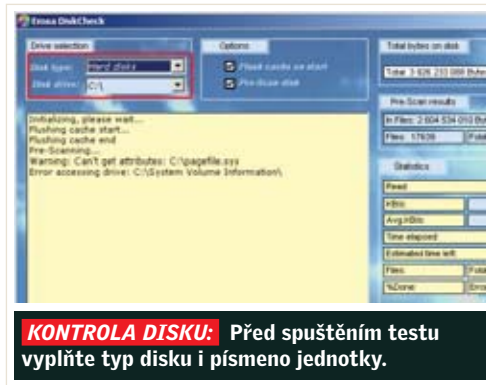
Emsa DiskCheck

Drive selection
Disk type: Hard disks
Disk drive: C:\

Options
Flush cache on start
Pre-Scan disk

Total bytes on disk
Total: 3 626 233 088 Byte

Pre-Scan results
In Files: 2 604 534 010 Byt
Files: 17639 Fold

Initializing, please wait...
Flushing cache start...
Flushing cache end
Pre-Scanning...
Warning: Can't get attributes: C:\pagefile.sys
Error accessing drive: C:\System Volume Information\

Statistics
Read
KB/s
Avg.KB/s
Time elapsed
Estimated time left
Files Fold
%Done Erro

KONTROLA DISKU: Před spuštěním testu vyplňte typ disku i písmeno jednotky.